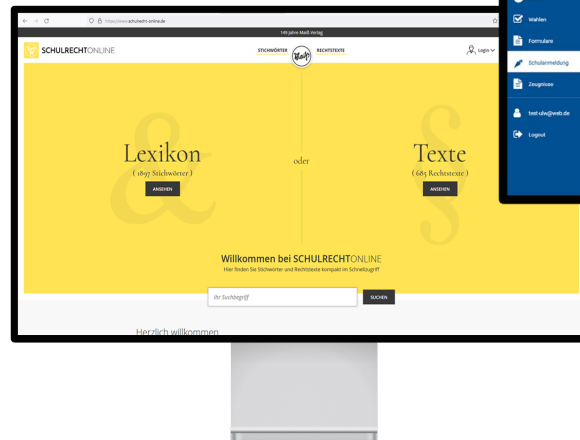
https://www.schulrecht-online.de

149 Jahre Maiß-Verlag

SCHULRECHTONLINE

STICHWÖRTER Maiß RECHTSTEXTE

Login

Wahlen

Formulare

Schulanmeldung

Zeugnisse

test-ulw@web.de

Logout

Lexikon
( 1897 Stichwörter )
ANSEHEN

oder

Texte
( 685 Rechtstexte )
ANSEHEN

Willkommen bei SCHULRECHTONLINE
Hier finden Sie Stichwörter und Rechtstexte kompakt im Schnellzugriff

Ihr Suchbegriff

SUCHEN

Herzlich willkommen